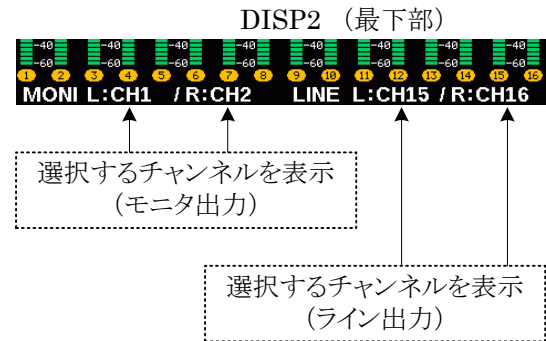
DISP2 （最下部）

-40 -60 -40 -60 -40 -60 -40 -60 -40 -60 -40 -60 -40 -60 -40 -60

1 2 3 4 5 6 7 8 9 10 11 12 13 14 15 16

MONI L:CH1 / R:CH2 LINE L:CH15 / R:CH16

選択するチャンネルを表示
（モニタ出力）

選択するチャンネルを表示
（ライン出力）